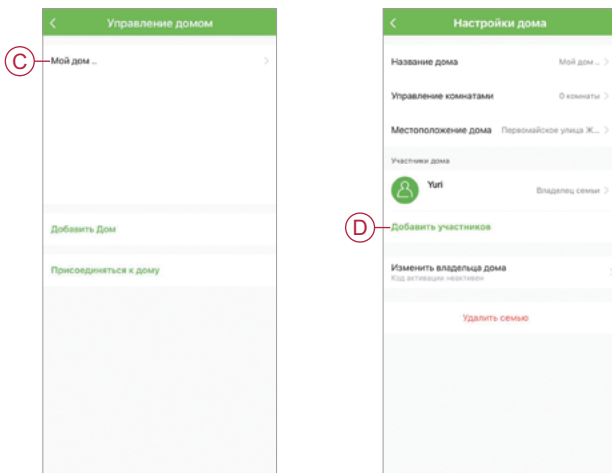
<

Управление домом

C

Мой дом ..

Добавить Дом

Присоединяться к дому

<

Настройки дома

Название дома

Мой дом ..

Управление комнатами

0 комнаты

Местоположение дома

Первомайское улица Ж...

Участники дома

Yuri

Владелец семьи

D

Добавить участников

Изменить владельца дома

Код активации неактивен

Удалить семью